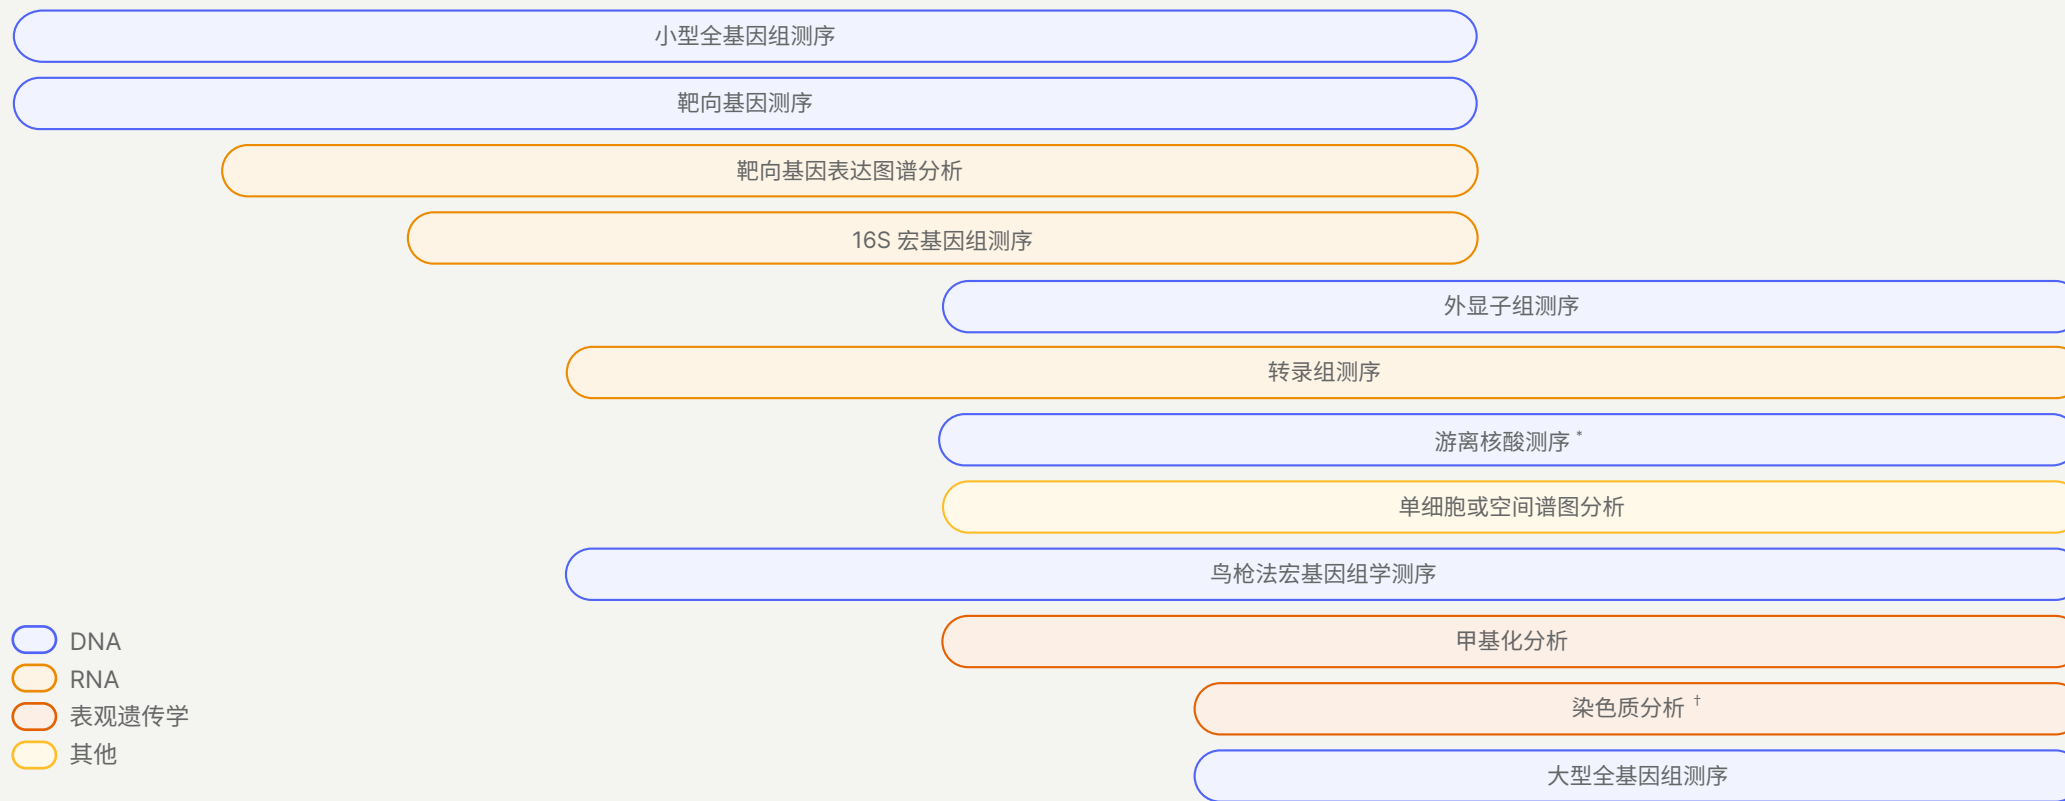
小型全基因组测序

靶向基因测序

靶向基因表达图谱分析

16S 宏基因组测序

外显子组测序

转录组测序

游离核酸测序 *

单细胞或空间谱图分析

鸟枪法宏基因组学测序

甲基化分析

染色质分析 †

大型全基因组测序

DNA

RNA

表观遗传学

其他